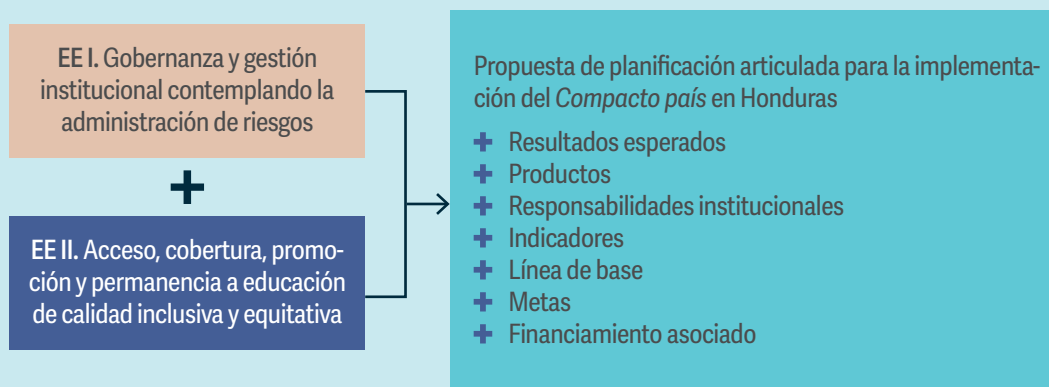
**EE I.** Gobernanza y gestión institucional contemplando la administración de riesgos

+

**EE II.** Acceso, cobertura, promoción y permanencia a educación de calidad inclusiva y equitativa

Propuesta de planificación articulada para la implementación del *Compacto país* en Honduras

+ Resultados esperados
+ Productos
+ Responsabilidades institucionales
+ Indicadores
+ Línea de base
+ Metas
+ Financiamiento asociado